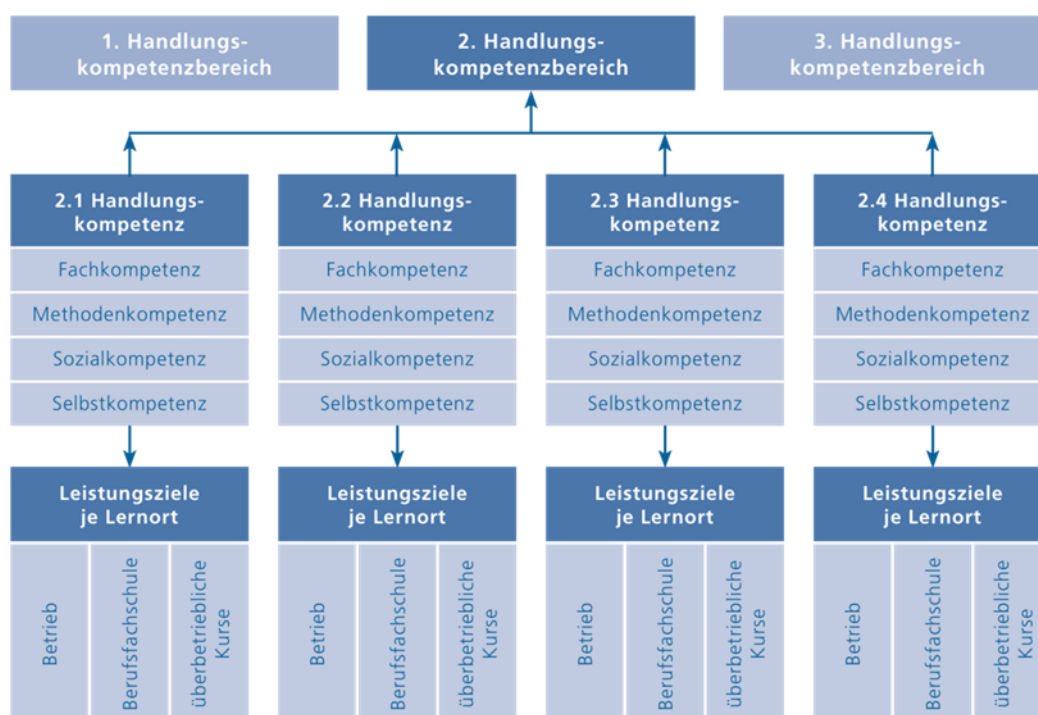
1. Handlungskompetenzbereich

2. Handlungskompetenzbereich

3. Handlungskompetenzbereich

2.1 Handlungskompetenz

Fachkompetenz

Methodenkompetenz

Sozialkompetenz

Selbstkompetenz

Leistungsziele je Lernort

Betrieb

Berufsfachschule

überbetriebliche Kurse

2.2 Handlungskompetenz

Fachkompetenz

Methodenkompetenz

Sozialkompetenz

Selbstkompetenz

Leistungsziele je Lernort

Betrieb

Berufsfachschule

überbetriebliche Kurse

2.3 Handlungskompetenz

Fachkompetenz

Methodenkompetenz

Sozialkompetenz

Selbstkompetenz

Leistungsziele je Lernort

Betrieb

Berufsfachschule

überbetriebliche Kurse

2.4 Handlungskompetenz

Fachkompetenz

Methodenkompetenz

Sozialkompetenz

Selbstkompetenz

Leistungsziele je Lernort

Betrieb

Berufsfachschule

überbetriebliche Kurse